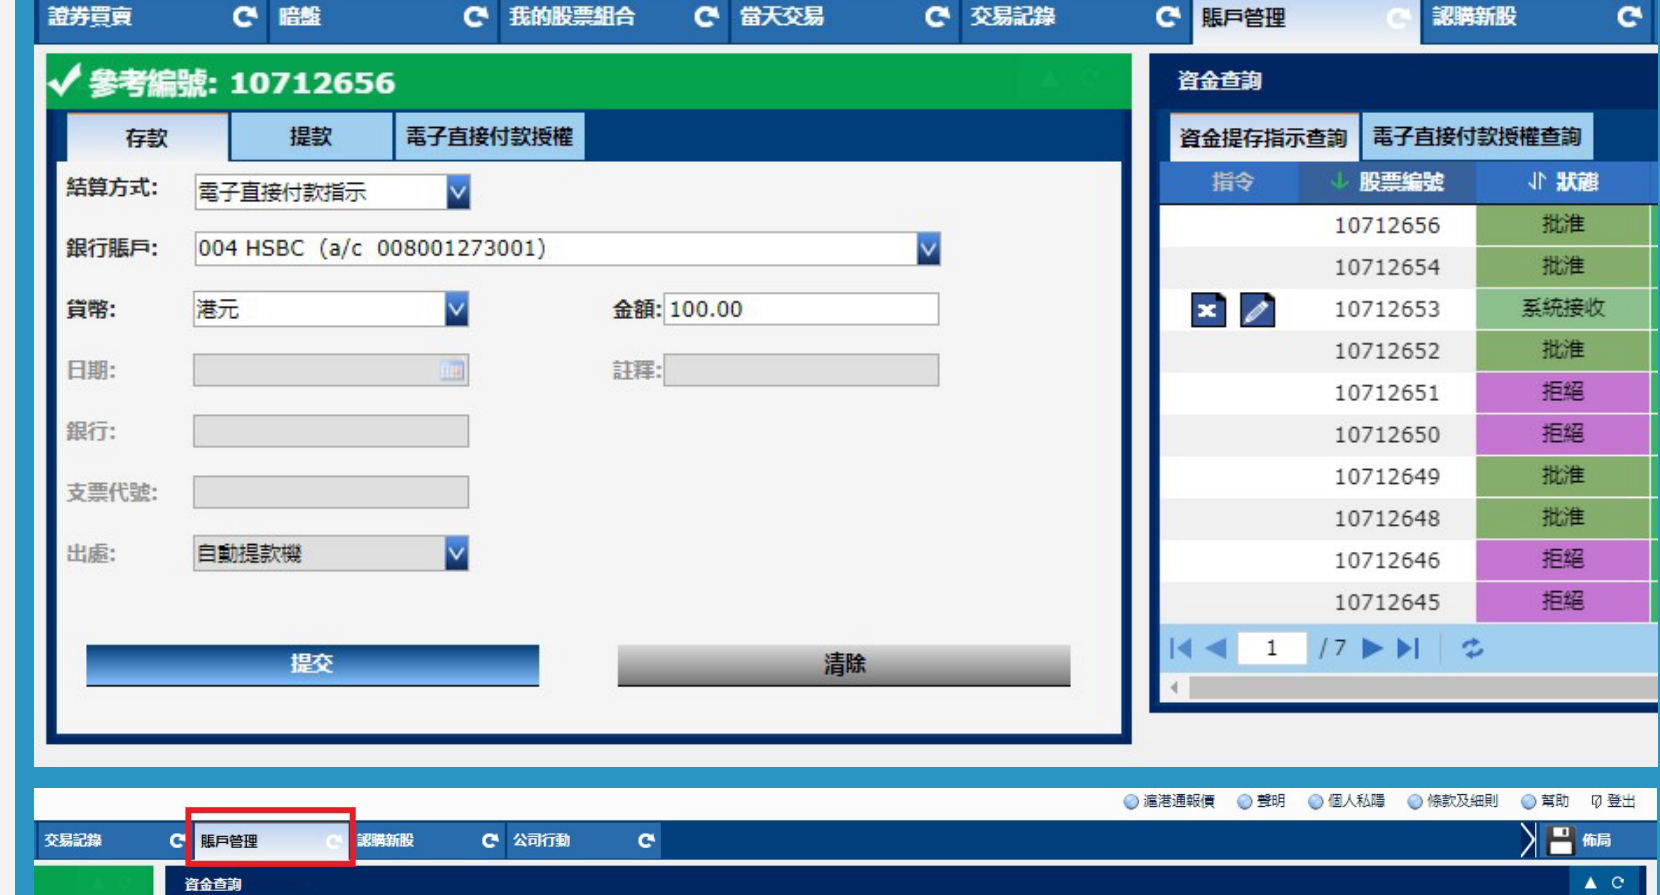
證券買賣 暗盤 我的股票組合 當天交易 交易記錄 賬戶管理 認購新股

✓ 參考編號: 10712656

存款 提款 電子直接付款授權

結算方式: 電子直接付款指示

銀行賬戶: 004 HSBC (a/c 008001273001)

貨幣: 港元 金額: 100.00

日期: 註釋:

銀行:

支票代號:

出處: 自動提款機

提交 清除

資金查詢

資金提存指示查詢 電子直接付款授權查詢

| 指令 | 股票編號 | 狀態 |
|---|---|---|
| | 10712656 | 批准 |
| | 10712654 | 批准 |
| | 10712653 | 系統接收 |
| | 10712652 | 批准 |
| | 10712651 | 拒絕 |
| | 10712650 | 拒絕 |
| | 10712649 | 批准 |
| | 10712648 | 批准 |
| | 10712646 | 拒絕 |
| | 10712645 | 拒絕 |

1 / 7

滬港通報價 聲明 個人私隱 條款及細則 幫助 登出

交易記錄 賬戶管理 認購新股 公司行動 佈局

資金查詢